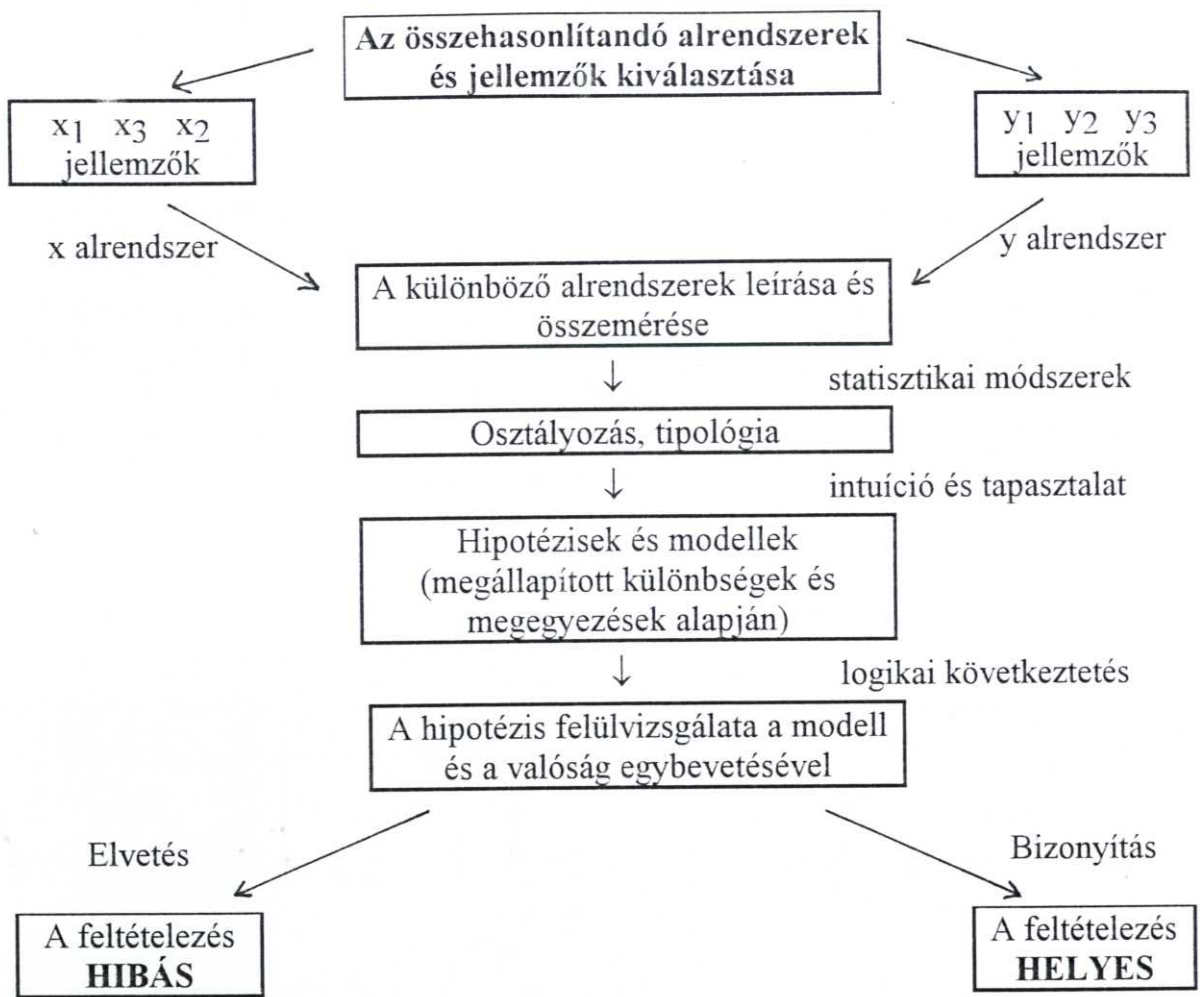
**Az összehasonlítandó alrendszerek és jellemzők kiválasztása**

$x_1$ $x_3$ $x_2$ jellemzők

$y_1$ $y_2$ $y_3$ jellemzők

x alrendszer

y alrendszer

A különböző alrendszerek leírása és összemérése

statisztikai módszerek

Osztályozás, tipológia

intuíció és tapasztalat

Hipotézisek és modellek (megállapított különbségek és megegyezések alapján)

logikai következtetés

A hipotézis felülvizsgálata a modell és a valóság egybevetésével

Elvetés

Bizonyítás

A feltételezés **HIBÁS**

A feltételezés **HELYES**